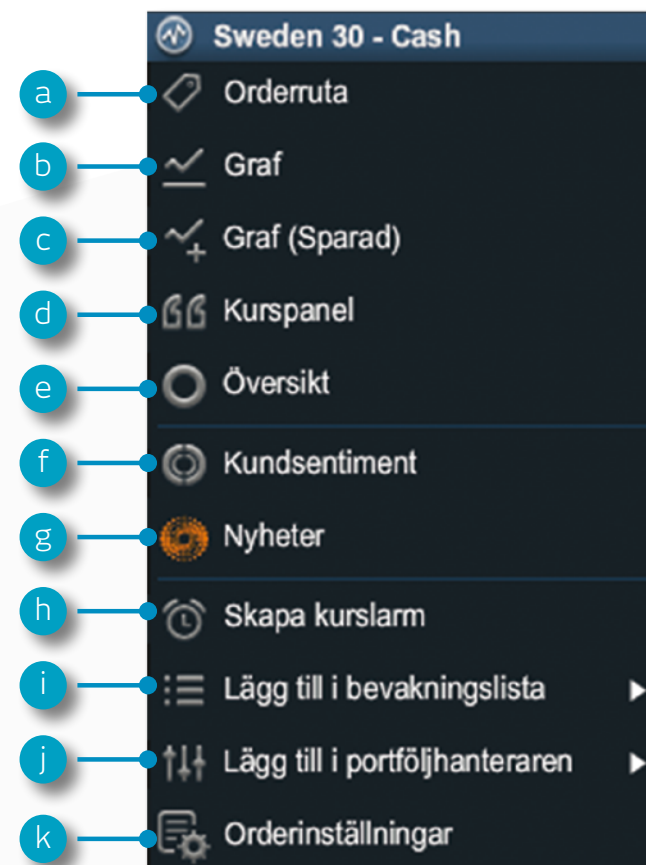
Sweden 30 - Cash

a Orderruta

b Graf

c Graf (Sparad)

d Kurspanel

e Översikt

f Kundsentiment

g Nyheter

h Skapa kurslarm

i Lägg till i bevakningslista ▶

j Lägg till i portföljhanteraren ▶

k Orderinställningar